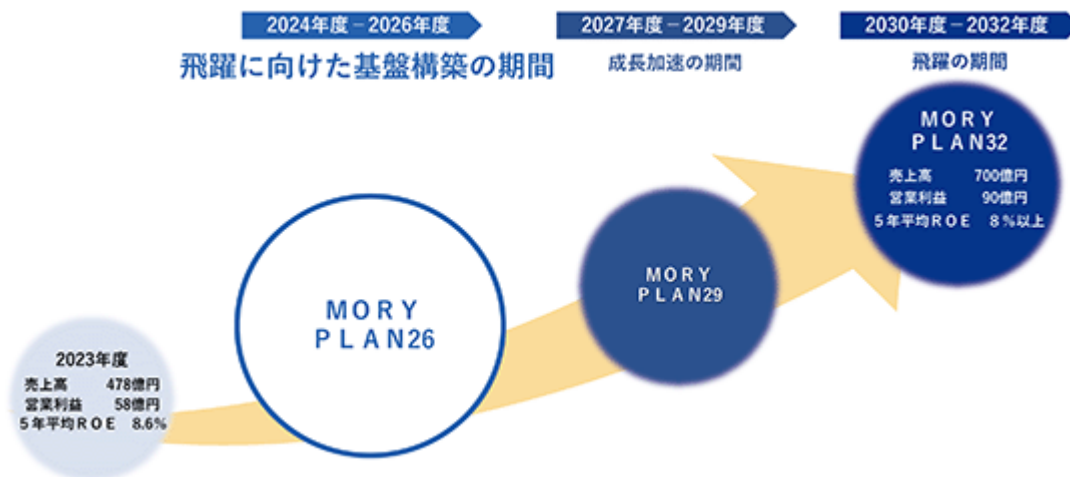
2024年度－2026年度

飛躍に向けた基盤構築の期間

2027年度－2029年度

成長加速の期間

2030年度－2032年度

飛躍の期間

MORY PLAN32

| 売上高 | 700億円 |
|---|---|
| 営業利益 | 90億円 |
| 5年平均ROE | 8%以上 |

MORY PLAN29

MORY PLAN26

2023年度

| 売上高 | 478億円 |
|---|---|
| 営業利益 | 58億円 |
| 5年平均ROE | 8.6% |